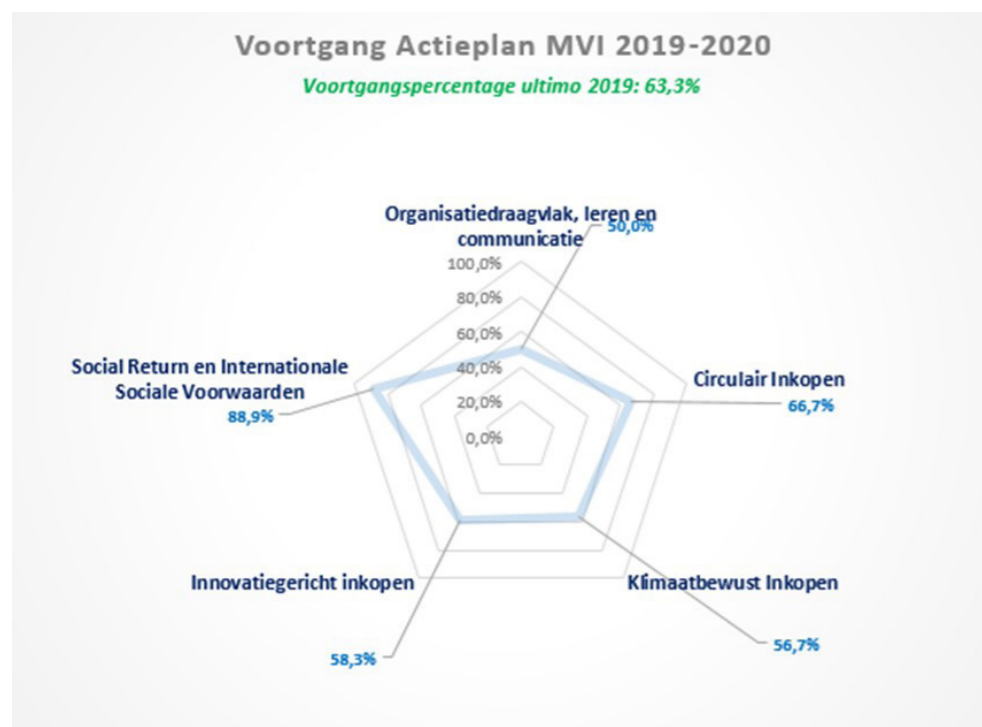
Voortgang Actieplan MVI 2019-2020

Voortgangspercentage ultimo 2019: 63,3%

Organisatiedraagvlak, leren en communicatie
50,0%

100,0%
80,0%
60,0%
40,0%
20,0%
0,0%

Social Return en Internationale Sociale Voorwaarden
88,9%

Circulair Inkopen
66,7%

Innovatiegericht inkopen
58,3%

Klimaatbewust Inkopen
56,7%